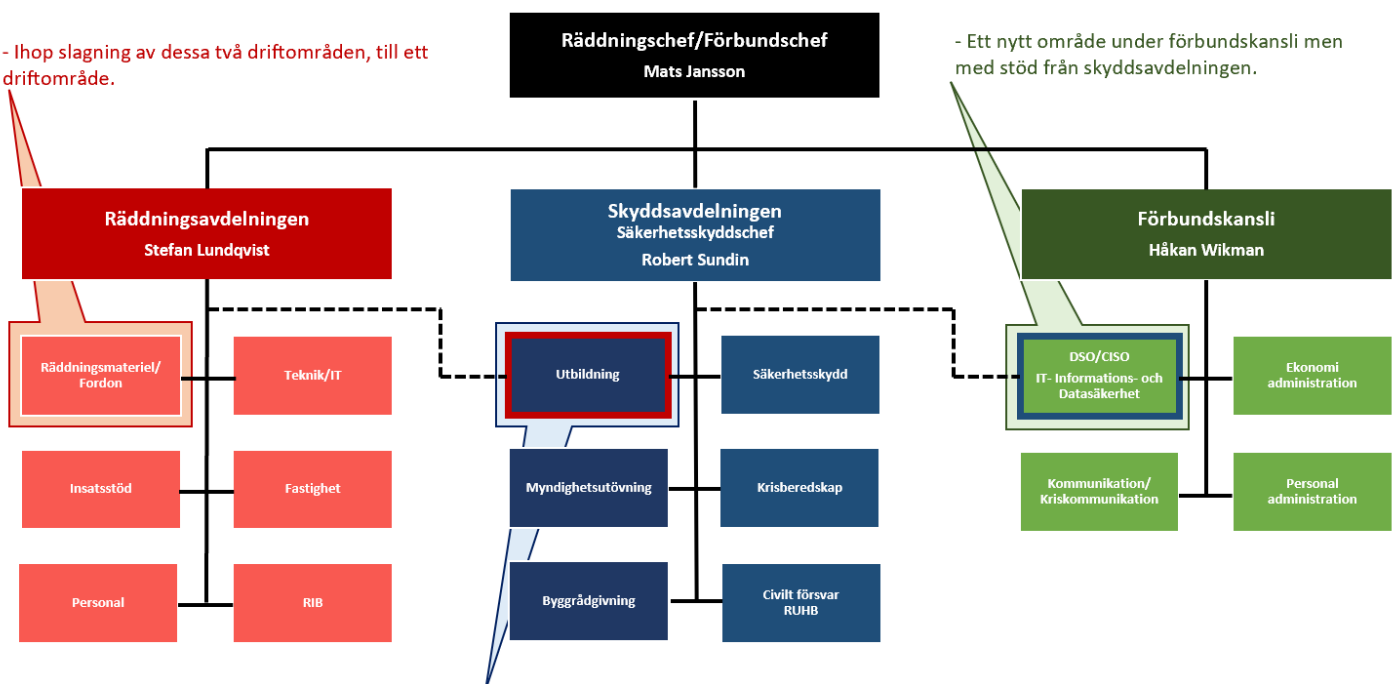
- Ihop slagning av dessa två driftområden, till ett driftområde.

Räddningschef/Förbundschef
Mats Jansson

- Ett nytt område under förbundskansli men med stöd från skyddsavdelningen.

Räddningsavdelningen
Stefan Lundqvist

Skyddsavdelningen
Säkerhetsskyddschef
Robert Sundin

Förbundskansli
Håkan Wikman

Räddningsmateriel/ Fordon

Teknik/IT

Utbildning

Säkerhetsskydd

DSO/CISO
IT- Informations- och Datasäkerhet

Ekonomi administration

Insatsstöd

Fastighet

Myndighetsutövning

Krisberedskap

Kommunikation/ Kriskommunikation

Personal administration

Personal

RIB

Byggrådgivning

Civilt försvar
RUHB